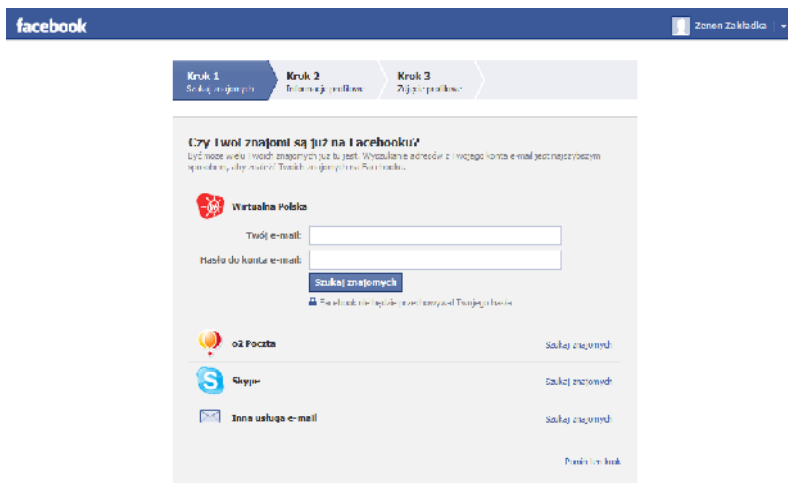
facebook

Zenon Zakładka

Krok 1
Szukaj znajomych

Krok 2
Informacje profilowe

Krok 3
Zdjęcie profilowe

Czy Twoi znajomi są już na Facebooku?

Być może wielu Twoich znajomych już tu jest. Wyszukanie adresów z Twojego konta e-mail jest najszybszym sposobem, aby znaleźć Twoich znajomych na Facebooku.

Wirtualna Polska

Twój e-mail:

Hasło do konta e-mail:

Szukaj znajomych

Facebook nie będzie przechowywał Twojego hasła.

o2 Poczta

Szukaj znajomych

Skype

Szukaj znajomych

Inna usługa e-mail

Szukaj znajomych

Pomiń ten krok